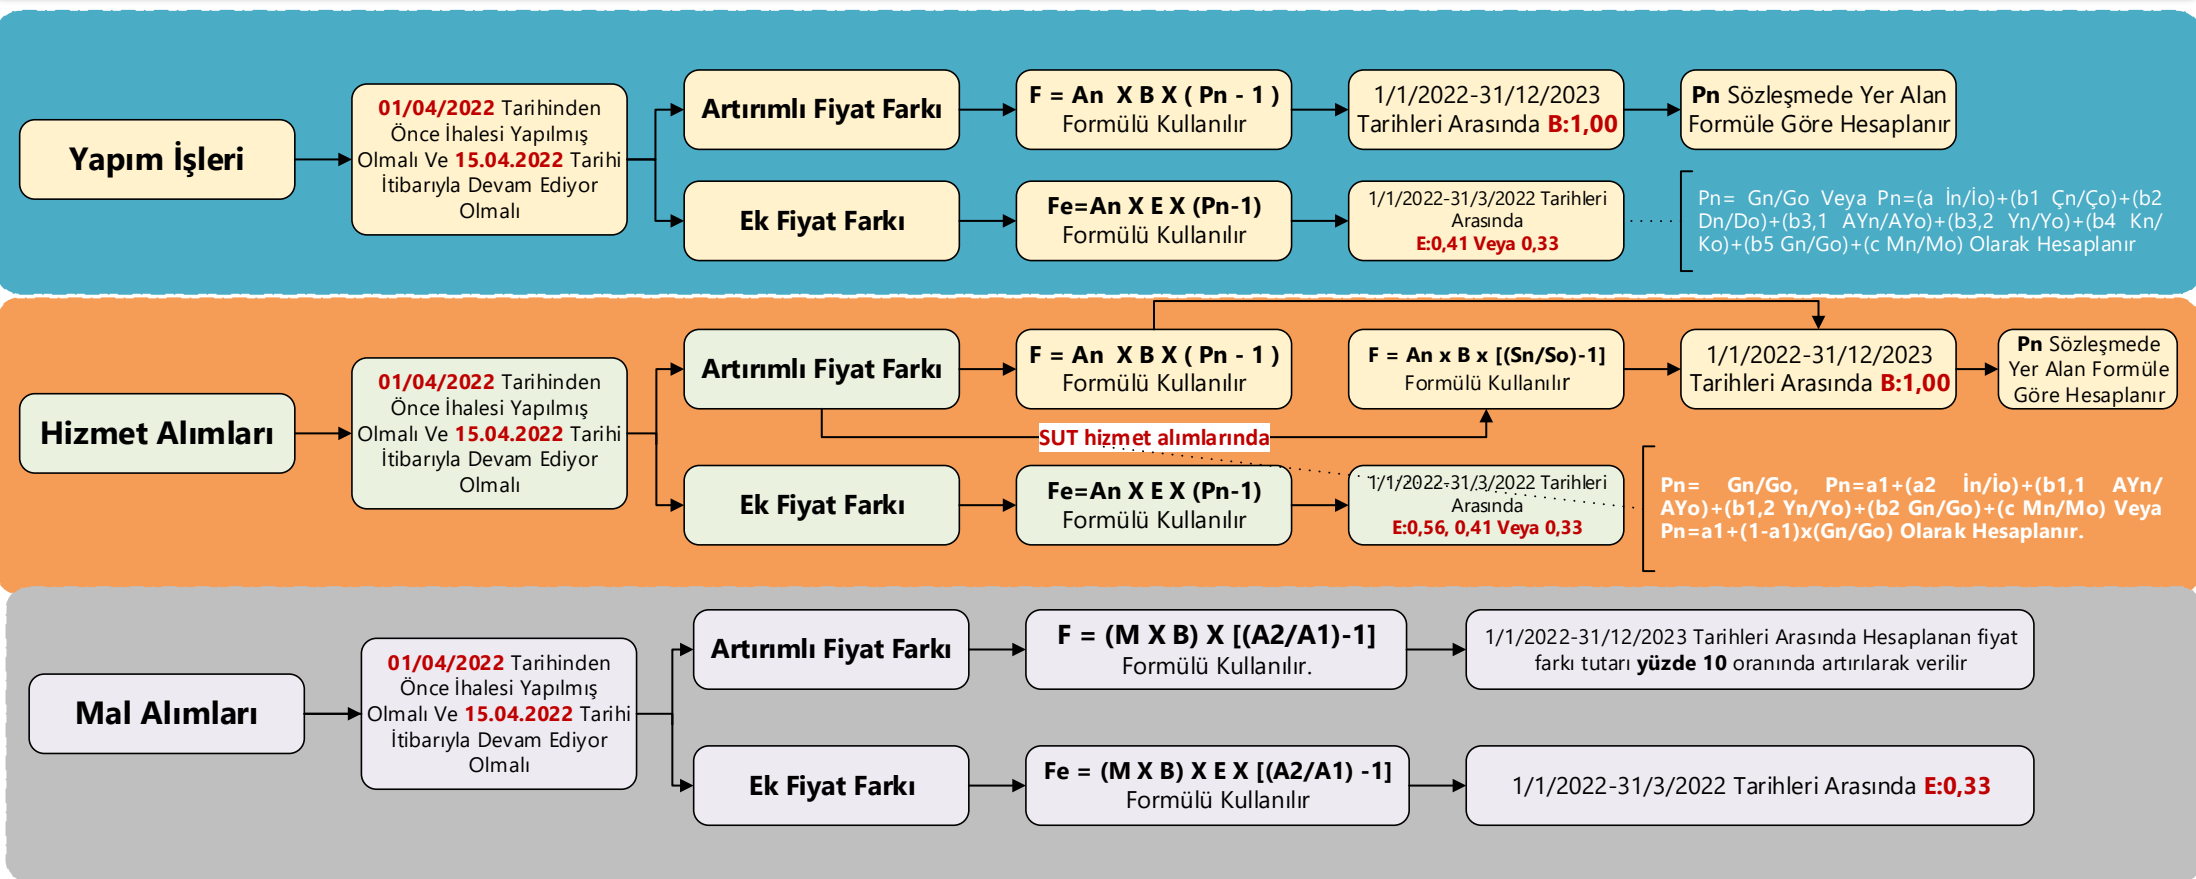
Yapım İşleri

01/04/2022 Tarihinden Önce İhalesi Yapılmış Olmalı Ve 15.04.2022 Tarihi İtibarıyla Devam Ediyor Olmalı

Artırımlı Fiyat Farkı

F = An X B X ( Pn - 1 ) Formülü Kullanılır

1/1/2022-31/12/2023 Tarihleri Arasında B:1,00

Pn Sözleşmede Yer Alan Formüle Göre Hesaplanır

Ek Fiyat Farkı

Fe=An X E X (Pn-1) Formülü Kullanılır

1/1/2022-31/3/2022 Tarihleri Arasında E:0,41 Veya 0,33

Pn= Gn/Go Veya Pn=(a İn/İo)+(b1 Çn/Ço)+(b2 Dn/Do)+(b3,1 AYn/AYo)+(b3,2 Yn/Yo)+(b4 Kn/Ko)+(b5 Gn/Go)+(c Mn/Mo) Olarak Hesaplanır

Hizmet Alımları

01/04/2022 Tarihinden Önce İhalesi Yapılmış Olmalı Ve 15.04.2022 Tarihi İtibarıyla Devam Ediyor Olmalı

Artırımlı Fiyat Farkı

F = An X B X ( Pn - 1 ) Formülü Kullanılır

F = An x B x [(Sn/So)-1] Formülü Kullanılır

1/1/2022-31/12/2023 Tarihleri Arasında B:1,00

Pn Sözleşmede Yer Alan Formüle Göre Hesaplanır

SUT hizmet alımlarında

Ek Fiyat Farkı

Fe=An X E X (Pn-1) Formülü Kullanılır

1/1/2022-31/3/2022 Tarihleri Arasında E:0,56, 0,41 Veya 0,33

Pn= Gn/Go, Pn=a1+(a2 İn/İo)+(b1,1 AYn/AYo)+(b1,2 Yn/Yo)+(b2 Gn/Go)+(c Mn/Mo) Veya Pn=a1+(1-a1)x(Gn/Go) Olarak Hesaplanır.

Mal Alımları

01/04/2022 Tarihinden Önce İhalesi Yapılmış Olmalı Ve 15.04.2022 Tarihi İtibarıyla Devam Ediyor Olmalı

Artırımlı Fiyat Farkı

F = (M X B) X [(A2/A1)-1] Formülü Kullanılır.

1/1/2022-31/12/2023 Tarihleri Arasında Hesaplanan fiyat farkı tutarı yüzde 10 oranında artırılarak verilir

Ek Fiyat Farkı

Fe = (M X B) X E X [(A2/A1) -1] Formülü Kullanılır

1/1/2022-31/3/2022 Tarihleri Arasında E:0,33